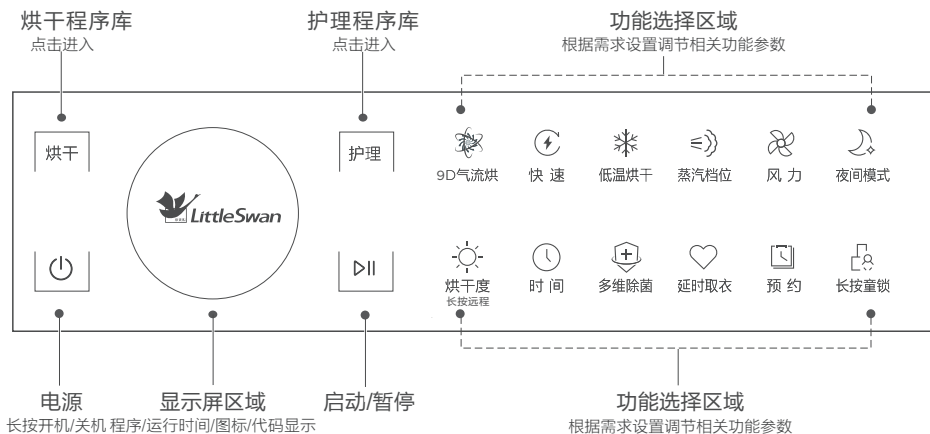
烘干程序库
点击进入

护理程序库
点击进入

功能选择区域
根据需求设置调节相关功能参数

烘干

LittleSwan

护理

9D气流烘
快 速
低温烘干
蒸汽档位
风 力
夜间模式

烘干度
长按远程
时 间
多维除菌
延时取衣
预 约
长按童锁

电源
长按开机/关机

显示屏区域
程序/运行时间/图标/代码显示

启动/暂停

功能选择区域
根据需求设置调节相关功能参数